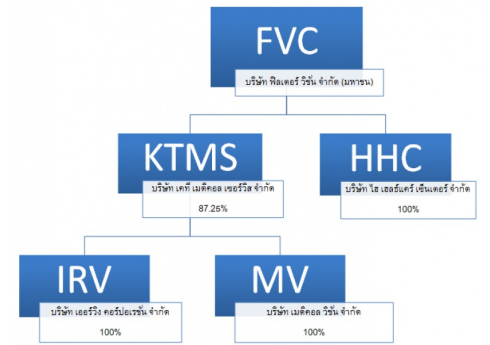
FVC
บริษัท ฟิลเตอร์ วิชั่น จำกัด (มหาชน)

KTMS
บริษัท เคที เมดิคอล เซอร์วิส จำกัด
87.25%

HHC
บริษัท ไฮ เฮลธ์แคร์ เซ็นเตอร์ จำกัด
100%

IRV
บริษัท เออร์วิ่ง คอร์ปอเรชั่น จำกัด
100%

MV
บริษัท เมดิคอล วิชั่น จำกัด
100%